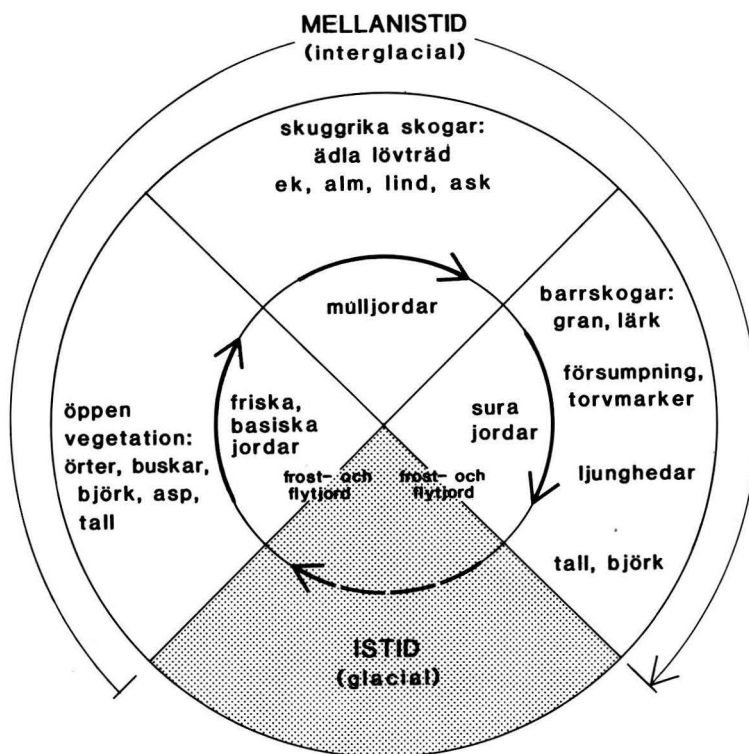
MELLANISTID
(interglacial)

skuggrika skogar:
ädla lövträd
ek, alm, lind, ask

mulljordar

barrskogar:
gran, lärk

försumpning,
torvmarker

sura
jordar

ljunghedar

tall, björk

öppen
vegetation:
örter, buskar,
björk, asp,
tall

friska,
basiska
jordar

frost- och
flytjord

frost- och
flytjord

ISTID
(glacial)